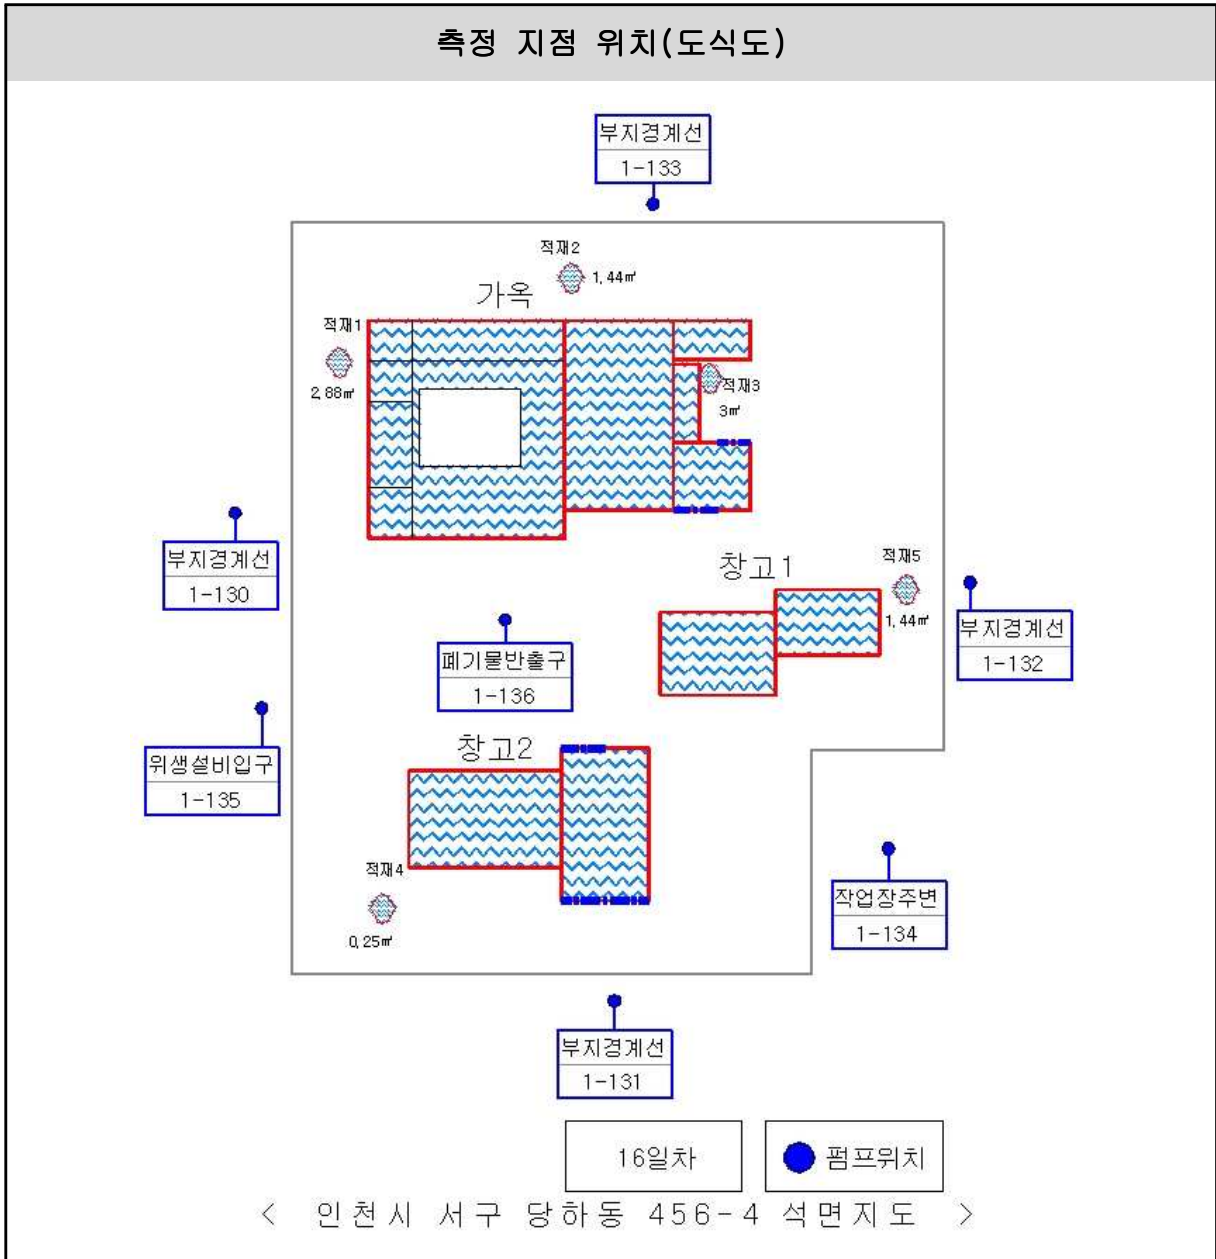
측정 지점 위치(도식도)

부지경계선
1-133

적재2
1, 44㎡

가옥

적재1
2, 88㎡

적재3
3㎡

부지경계선
1-130

창고1

적재5
1, 44㎡

부지경계선
1-132

폐기물반출구
1-136

위생설비입구
1-135

창고2

적재4
0, 25㎡

작업장주변
1-134

부지경계선
1-131

16일차

펌프위치

< 인천시 서구 당하동 456-4 석면지도 >